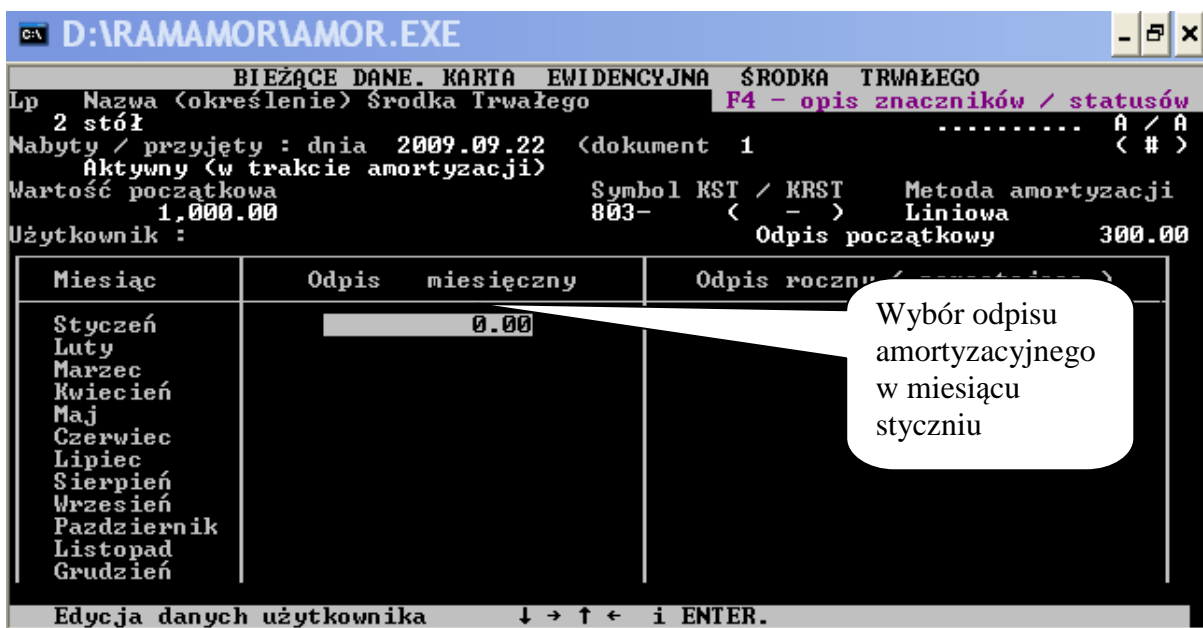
D:\RAMAMOR\AMOR.EXE

BIEŻĄCE DANE. KARTA EWIDENCYJNA ŚRODKA TRWAŁEGO

Lp Nazwa (określenie) Środka Trwałego F4 - opis znaczników / statusów

2 stół .......... A / A

Nabyty / przyjęty : dnia 2009.09.22 (dokument 1 ( # )

Aktywny (w trakcie amortyzacji)

Wartość początkowa Symbol KST / KRST Metoda amortyzacji

1,000.00 803- ( - ) Liniowa

Użytkownik : Odpis początkowy 300.00

| Miesiąc | Odpis miesięczny | Odpis roczny ( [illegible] ) |
|---|---|---|
| Styczeń | 0.00 | |
| Luty | | |
| Marzec | | |
| Kwiecień | | |
| Maj | | |
| Czerwiec | | |
| Lipiec | | |
| Sierpień | | |
| Wrzesień | | |
| Pazdziernik | | |
| Listopad | | |
| Grudzień | | |

Wybór odpisu amortyzacyjnego w miesiącu styczniu

Edycja danych użytkownika ↓ → ↑ ← i ENTER.